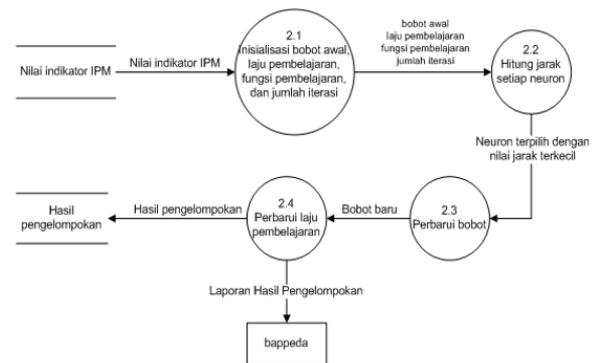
Nilai indikator IPM

Nilai indikator IPM

2.1
Inisialisasi bobot awal, laju pembelajaran, fungsi pembelajaran, dan jumlah iterasi

bobot awal
laju pembelajaran
fungsi pembelajaran
jumlah iterasi

2.2
Hitung jarak setiap neuron

Neuron terpilih dengan nilai jarak terkecil

2.3
Perbarui bobot

Bobot baru

2.4
Perbarui laju pembelajaran

Hasil pengelompokan

Hasil pengelompokan

Laporan Hasil Pengelompokan

bappeda